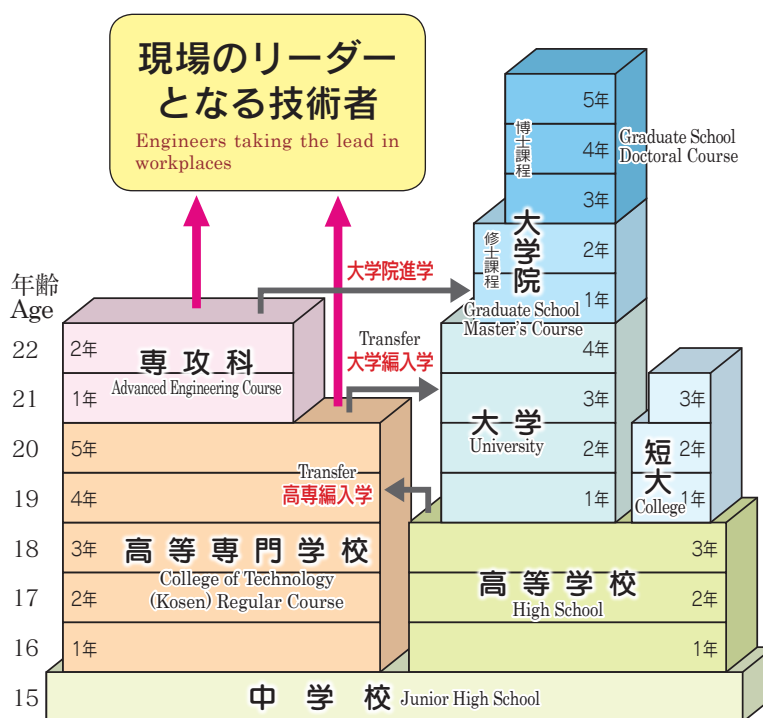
現場のリーダーとなる技術者
Engineers taking the lead in workplaces

年齢
Age
22
21
20
19
18
17
16
15

2年
1年
専攻科
Advanced Engineering Course

5年
4年
3年
2年
1年
高等専門学校
College of Technology
(Kosen) Regular Course

Transfer
高専編入学

大学院進学

Transfer
大学編入学

5年
4年
3年
博士課程
Graduate School
Doctoral Course

2年
1年
修士課程
大学院
Graduate School
Master's Course

4年
3年
2年
1年
大学
University

3年
2年
1年
短大
College

3年
2年
1年
高等学校
High School

中学校 Junior High School